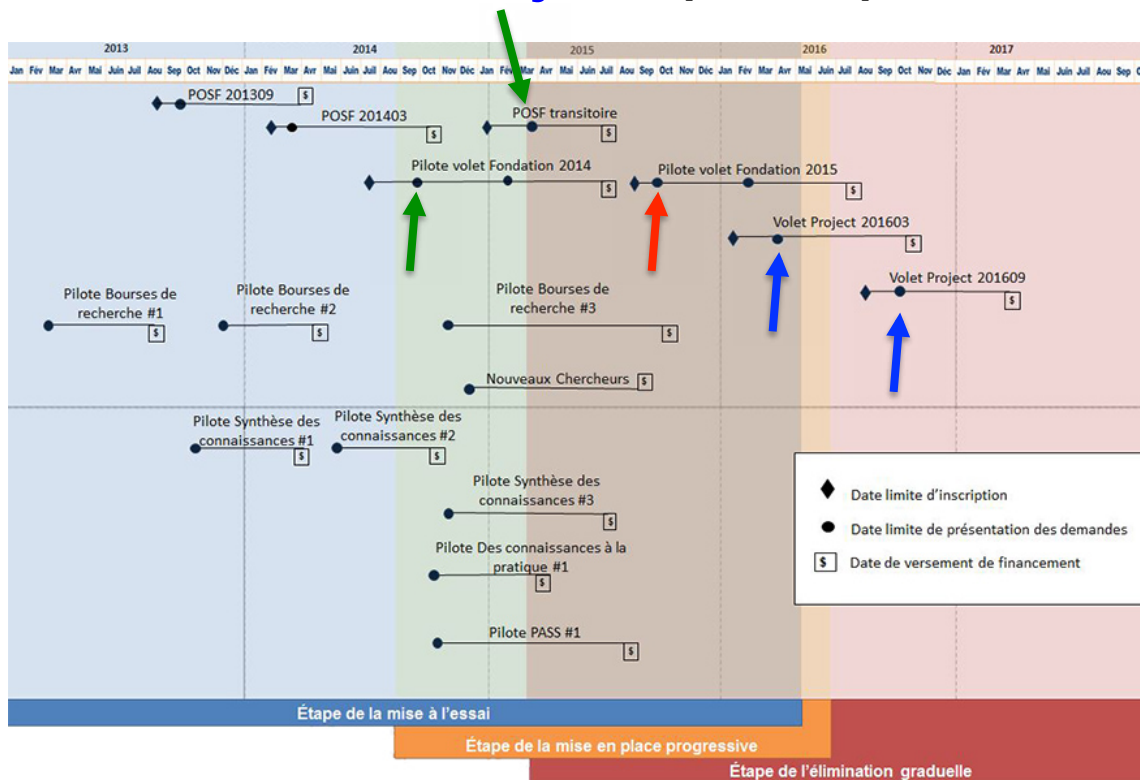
2013 | 2014 | 2015 | 2016 | 2017

Jan Fév Mar Avr Mai Juin Juil Aou Sep Oct Nov Déc Jan Fév Mar Avr Mai Juin Juil Aou Sep Oct Nov Déc Jan Fév Mar Avr Mai Juin Juil Aou Sep Oct Nov Déc Jan Fév Mar Avr Mai Juin Juil Aou Sep Oct Nov Déc Jan Fév Mar Avr Mai Juin Juil Aou Sep O

POSF 201309 $

POSF 201403 $

POSF transitoire $

Pilote volet Fondation 2014 $

Pilote volet Fondation 2015 $

Volet Project 201603 $

Volet Project 201609 $

Pilote Bourses de recherche #1 $

Pilote Bourses de recherche #2 $

Pilote Bourses de recherche #3 $

Nouveaux Chercheurs $

Pilote Synthèse des connaissances #1 $

Pilote Synthèse des connaissances #2 $

Pilote Synthèse des connaissances #3 $

Pilote Des connaissances à la pratique #1 $

Pilote PASS #1 $

Date limite d'inscription

Date limite de présentation des demandes

$ Date de versement de financement

Étape de la mise à l'essai

Étape de la mise en place progressive

Étape de l'élimination graduelle